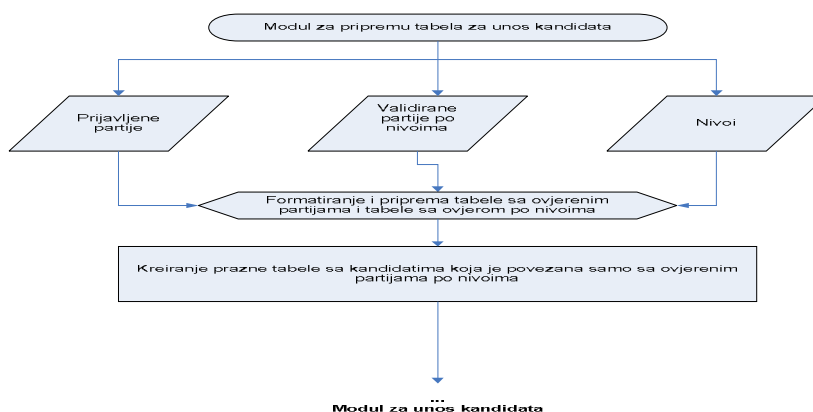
Modul za pripremu tabela za unos kandidata

Prijavljene partije

Validirane partije po nivoima

Nivoi

Formatiranje i priprema tabele sa ovjerenim partijama i tabele sa ovjerom po nivoima

Kreiranje prazne tabele sa kandidatima koja je povezana samo sa ovjerenim partijama po nivoima

...
Modul za unos kandidata